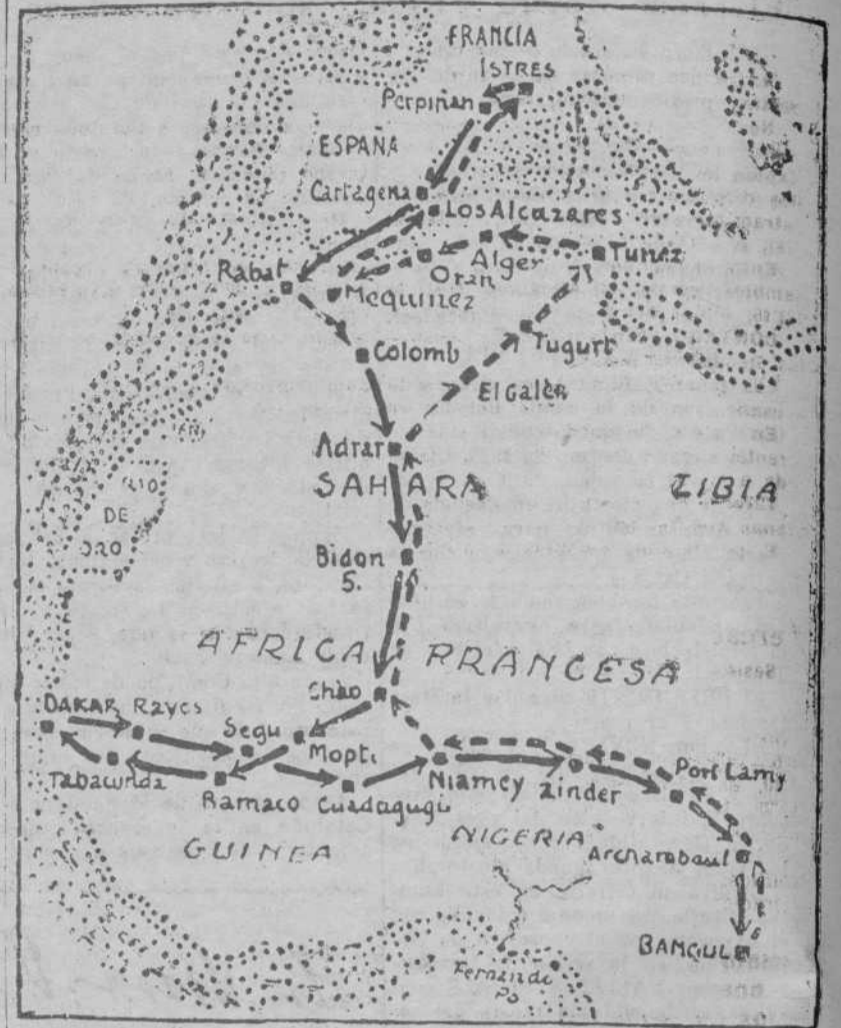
FRANCIA
ISTRES
Perpiñan
ESPAÑA
Cartagena
Los Alcazares
Tunez
Alger
Oran
Rabat
Mequinez
Colomb
Tugurt
El Galèa
Adrar
SAHARA
LIBIA
RIO DE ORO
Bidon 5.
AFRICA FRANCESA
Shào
DAKAR
Rayes
Segu
Mopti
Tabacunda
Bamaco
Cuadagugu
Niamey
Zinder
Port Lamy
GUINEA
NIGERIA
Archarabaul
BANGUL
Fernando Po